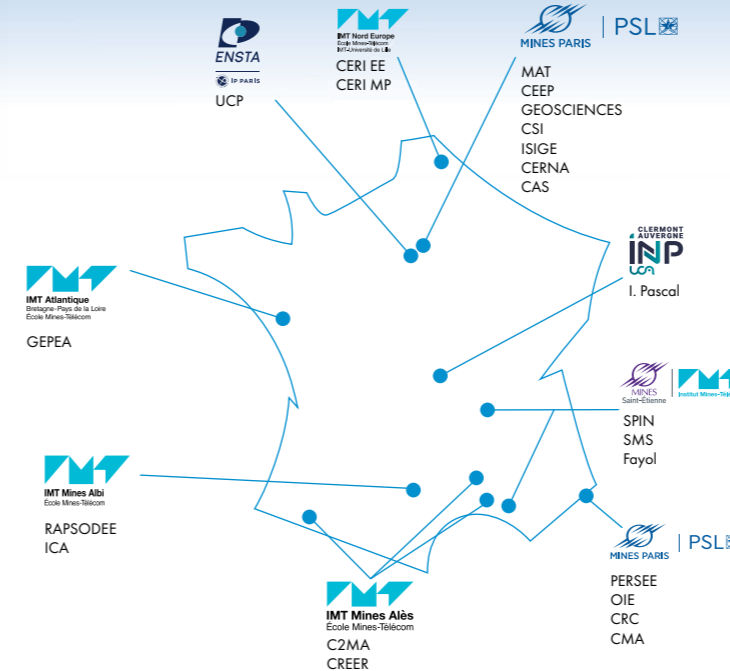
ENSTA
IP PARIS
UCP

IMT Nord Europe
École Mines-Télécom
IMT-Université de Lille
CERI EE
CERI MP

MINES PARIS | PSL
MAT
CEEP
GEOSCIENCES
CSI
ISIGE
CERNA
CAS

CLERMONT AUVERGNE
INP
UCA
I. Pascal

IMT Atlantique
Bretagne-Pays de la Loire
École Mines-Télécom
GEPEA

MINES
Saint-Étienne
Institut Mines-Télécom
SPIN
SMS
Fayol

IMT Mines Albi
École Mines-Télécom
RAPSODEE
ICA

MINES PARIS | PSL
PERSEE
OIE
CRC
CMA

IMT Mines Alès
École Mines-Télécom
C2MA
CREER